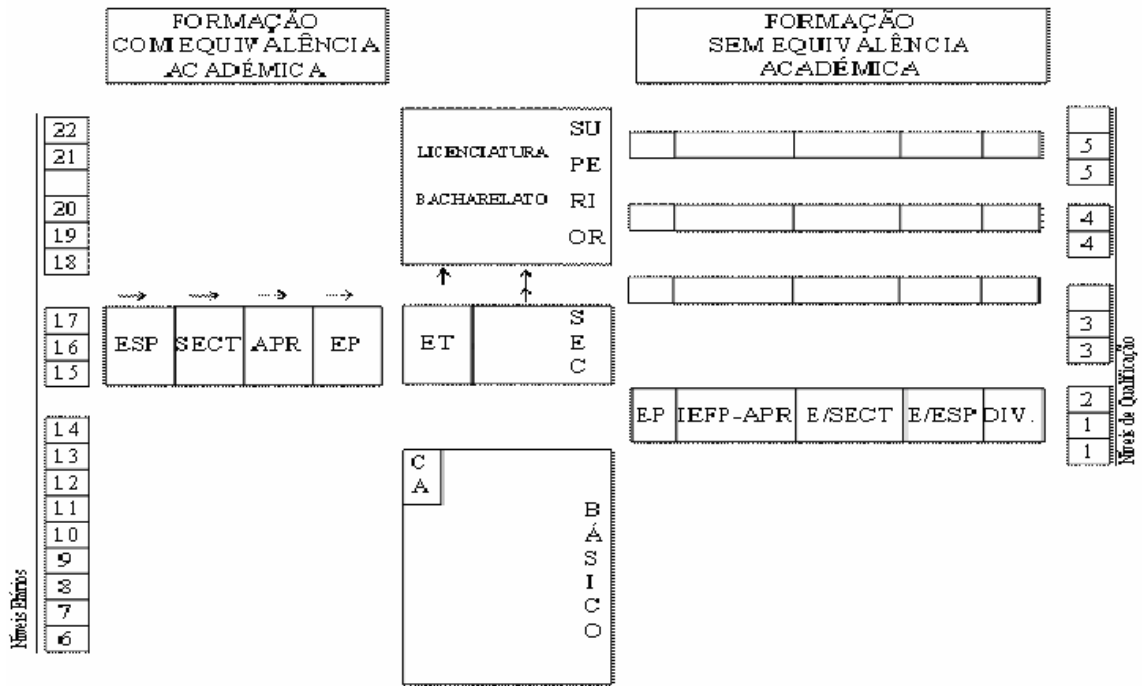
FORMAÇÃO COM EQUIVALÊNCIA ACADÉMICA

FORMAÇÃO SEM EQUIVALÊNCIA ACADÉMICA

22
21

20
19
18

17
16
15

14
13
12
11
10
9
8
7
6

Níveis Etários

LICENCIATURA
BACHARELATO

SU
PE
RI
OR

ESP
SECT
APR
EP

ET

S
E
C

C
A

B
Á
S
I
C
O

5
5

4
4

3
3

2
1
1

Níveis de Qualificação

EP
IEFP-APR
E/SECT
E/ESP
DIV.